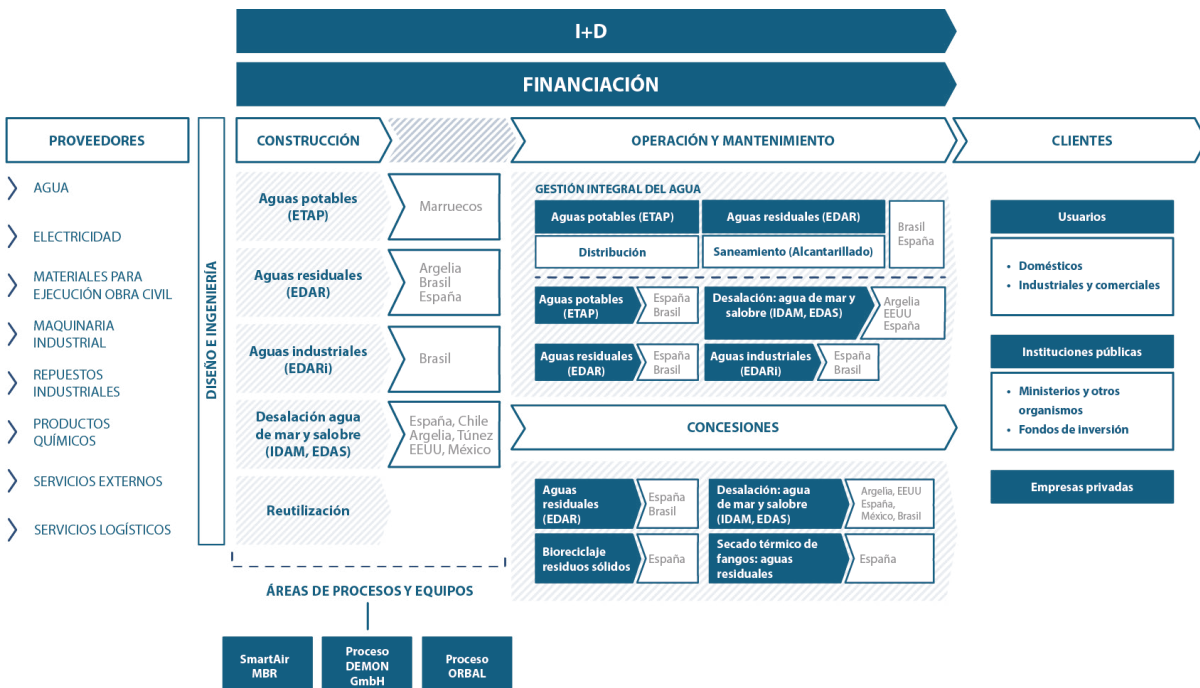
I+D

FINANCIACIÓN

PROVEEDORES

AGUA

ELECTRICIDAD

MATERIALES PARA EJECUCIÓN OBRA CIVIL

MAQUINARIA INDUSTRIAL

REPUESTOS INDUSTRIALES

PRODUCTOS QUÍMICOS

SERVICIOS EXTERNOS

SERVICIOS LOGÍSTICOS

DISEÑO E INGENIERÍA

CONSTRUCCIÓN

Aguas potables (ETAP)
Marruecos

Aguas residuales (EDAR)
Argelia Brasil España

Aguas industriales (EDARi)
Brasil

Desalación agua de mar y salobre (IDAM, EDAS)
España, Chile Argelia, Túnez EEUU, México

Reutilización

ÁREAS DE PROCESOS Y EQUIPOS

SmartAir MBR

Proceso DEMON GmbH

Proceso ORBAL

OPERACIÓN Y MANTENIMIENTO

GESTIÓN INTEGRAL DEL AGUA

Aguas potables (ETAP)
Aguas residuales (EDAR)
Distribución
Saneamiento (Alcantarillado)
Brasil España

Aguas potables (ETAP)
España Brasil

Desalación: agua de mar y salobre (IDAM, EDAS)
Argelia EEUU España

Aguas residuales (EDAR)
España Brasil

Aguas industriales (EDARi)
España Brasil

CONCESIONES

Aguas residuales (EDAR)
España Brasil

Desalación: agua de mar y salobre (IDAM, EDAS)
Argelia, EEUU España, México, Brasil

Bioreciclaje residuos sólidos
España

Secado térmico de fangos: aguas residuales
España

CLIENTES

Usuarios

• Domésticos
• Industriales y comerciales

Instituciones públicas

• Ministerios y otros organismos
• Fondos de inversión

Empresas privadas